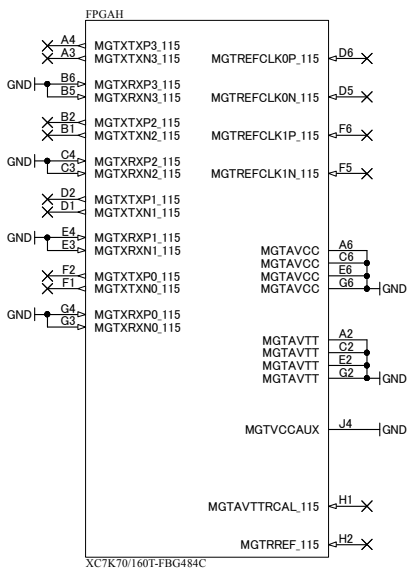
FPGAH

A4 MGTXTXP3_115
A3 MGTXTXN3_115
GND B6 MGTXRXP3_115
B5 MGTXRXN3_115
B2 MGTXTXP2_115
B1 MGTXTXN2_115
GND C4 MGTXRXP2_115
C3 MGTXRXN2_115
D2 MGTXTXP1_115
D1 MGTXTXN1_115
GND E4 MGTXRXP1_115
E3 MGTXRXN1_115
F2 MGTXTXP0_115
F1 MGTXTXN0_115
GND G4 MGTXRXP0_115
G3 MGTXRXN0_115

MGTREFCLK0P_115 D6
MGTREFCLK0N_115 D5
MGTREFCLK1P_115 F6
MGTREFCLK1N_115 F5

MGTAVCC A6
MGTAVCC C6
MGTAVCC E6
MGTAVCC G6 GND

MGTAVTT A2
MGTAVTT C2
MGTAVTT E2
MGTAVTT G2 GND

MGTVCCAUX J4 GND

MGTAVTTRCAL_115 H1

MGTRREF_115 H2

XC7K70/160T-FBG484C